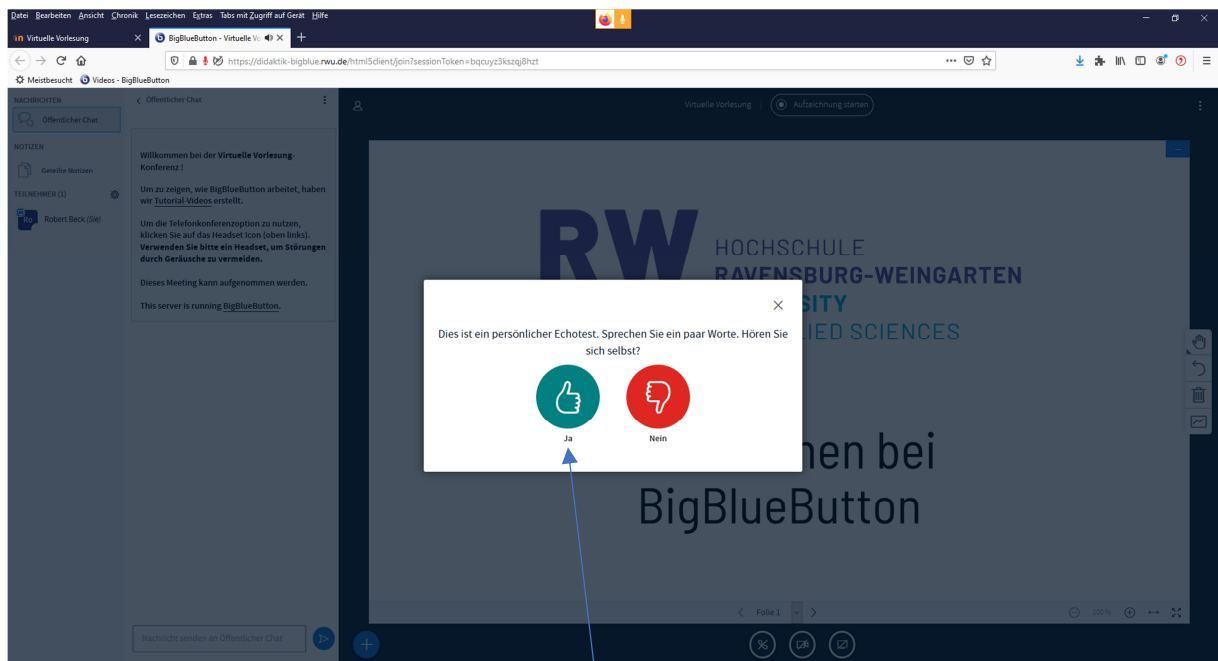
Datei Bearbeiten Ansicht Chronik Lesezeichen Extras Tabs mit Zugriff auf Gerät Hilfe

Virtuelle Vorlesung
BigBlueButton - Virtuelle Vo

https://didaktik-bigblue.rwu.de/html5client/join?sessionToken=bqcuyz3kszqj8hzt

Meistbesucht Videos - BigBlueButton

NACHRICHTEN
Öffentlicher Chat
NOTIZEN
Geteilte Notizen
TEILNEHMER (1)
Ro Robert Beck (Sie)

< Öffentlicher Chat

Willkommen bei der Virtuelle Vorlesung-Konferenz !

Um zu zeigen, wie BigBlueButton arbeitet, haben wir Tutorial-Videos erstellt.

Um die Telefonkonferenzoption zu nutzen, klicken Sie auf das Headset Icon (oben links). Verwenden Sie bitte ein Headset, um Störungen durch Geräusche zu vermeiden.

Dieses Meeting kann aufgenommen werden.

This server is running BigBlueButton.

Nachricht senden an Öffentlicher Chat

Virtuelle Vorlesung | Aufzeichnung starten

RW HOCHSCHULE RAVENSBURG-WEINGARTEN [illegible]SITY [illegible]IED SCIENCES

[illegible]nen bei BigBlueButton

Dies ist ein persönlicher Echotest. Sprechen Sie ein paar Worte. Hören Sie sich selbst?

Ja
Nein

Folie 1

100 %